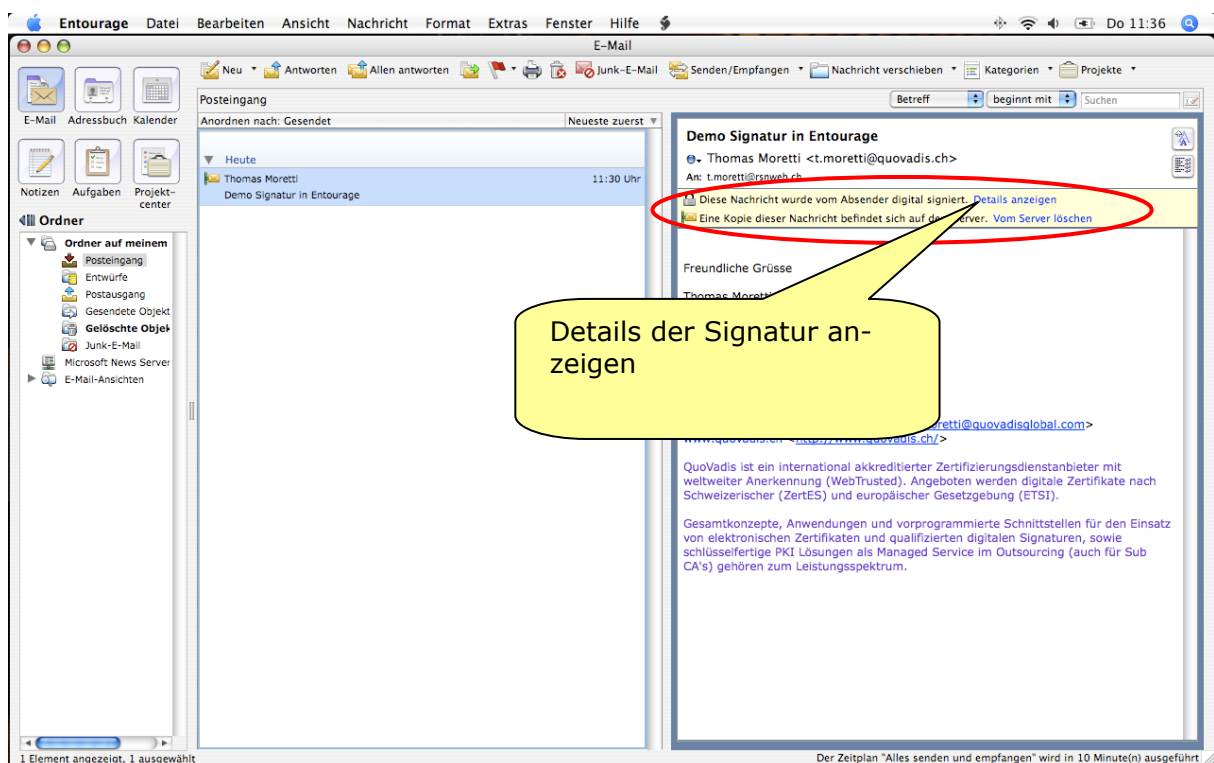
Entourage Datei Bearbeiten Ansicht Nachricht Format Extras Fenster Hilfe

Do 11:36

E-Mail

Neu Antworten Allen antworten Junk-E-Mail Senden/Empfangen Nachricht verschieben Kategorien Projekte

E-Mail Adressbuch Kalender

Notizen Aufgaben Projektcenter

Ordner

Ordner auf meinem
Posteingang
Entwürfe
Postausgang
Gesendete Objekt
Gelöschte Objek
Junk-E-Mail
Microsoft News Server
E-Mail-Ansichten

Posteingang

Betreff beginnt mit Suchen

Anordnen nach: Gesendet Neueste zuerst

Heute
Thomas Moretti 11:30 Uhr
Demo Signatur in Entourage

Demo Signatur in Entourage
Thomas Moretti <t.moretti@quovadis.ch>
An: t.moretti@rsnweb.ch

Diese Nachricht wurde vom Absender digital signiert. Details anzeigen
Eine Kopie dieser Nachricht befindet sich auf dem Server. Vom Server löschen

Freundliche Grüsse

Thomas Moretti

Details der Signatur anzeigen

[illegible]oretti@quovadisglobal.com>
www.quovadis.ch <http://www.quovadis.ch/>

QuoVadis ist ein international akkreditierter Zertifizierungsdienstanbieter mit weltweiter Anerkennung (WebTrusted). Angeboten werden digitale Zertifikate nach Schweizerischer (ZertES) und europäischer Gesetzgebung (ETSI).

Gesamtkonzepte, Anwendungen und vorprogrammierte Schnittstellen für den Einsatz von elektronischen Zertifikaten und qualifizierten digitalen Signaturen, sowie schlüsselfertige PKI Lösungen als Managed Service im Outsourcing (auch für Sub CA's) gehören zum Leistungsspektrum.

1 Element angezeigt, 1 ausgewählt

Der Zeitplan "Alles senden und empfangen" wird in 10 Minute(n) ausgeführt